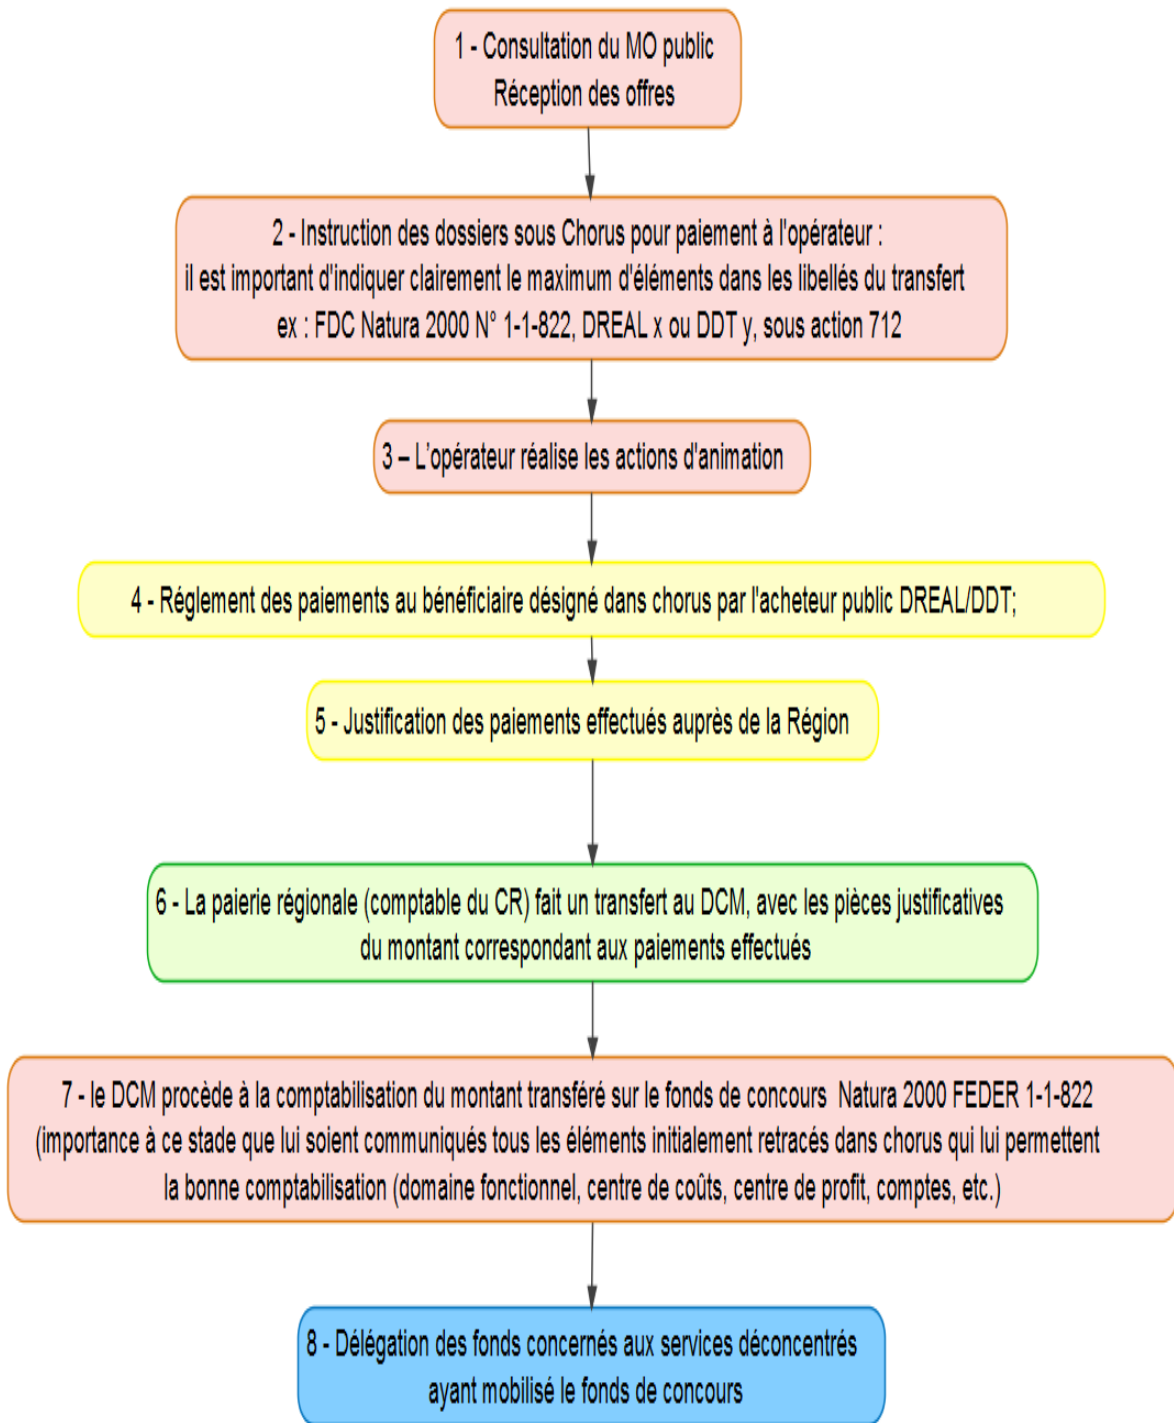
1 - Consultation du MO public
Réception des offres

2 - Instruction des dossiers sous Chorus pour paiement à l'opérateur :
il est important d'indiquer clairement le maximum d'éléments dans les libellés du transfert
ex : FDC Natura 2000 N° 1-1-822, DREAL x ou DDT y, sous action 712

3 – L'opérateur réalise les actions d'animation

4 - Réglement des paiements au bénéficiaire désigné dans chorus par l'acheteur public DREAL/DDT;

5 - Justification des paiements effectués auprès de la Région

6 - La paierie régionale (comptable du CR) fait un transfert au DCM, avec les pièces justificatives du montant correspondant aux paiements effectués

7 - le DCM procède à la comptabilisation du montant transféré sur le fonds de concours Natura 2000 FEDER 1-1-822
(importance à ce stade que lui soient communiqués tous les éléments initialement retracés dans chorus qui lui permettent la bonne comptabilisation (domaine fonctionnel, centre de coûts, centre de profit, comptes, etc.)

8 - Délégation des fonds concernés aux services déconcentrés
ayant mobilisé le fonds de concours